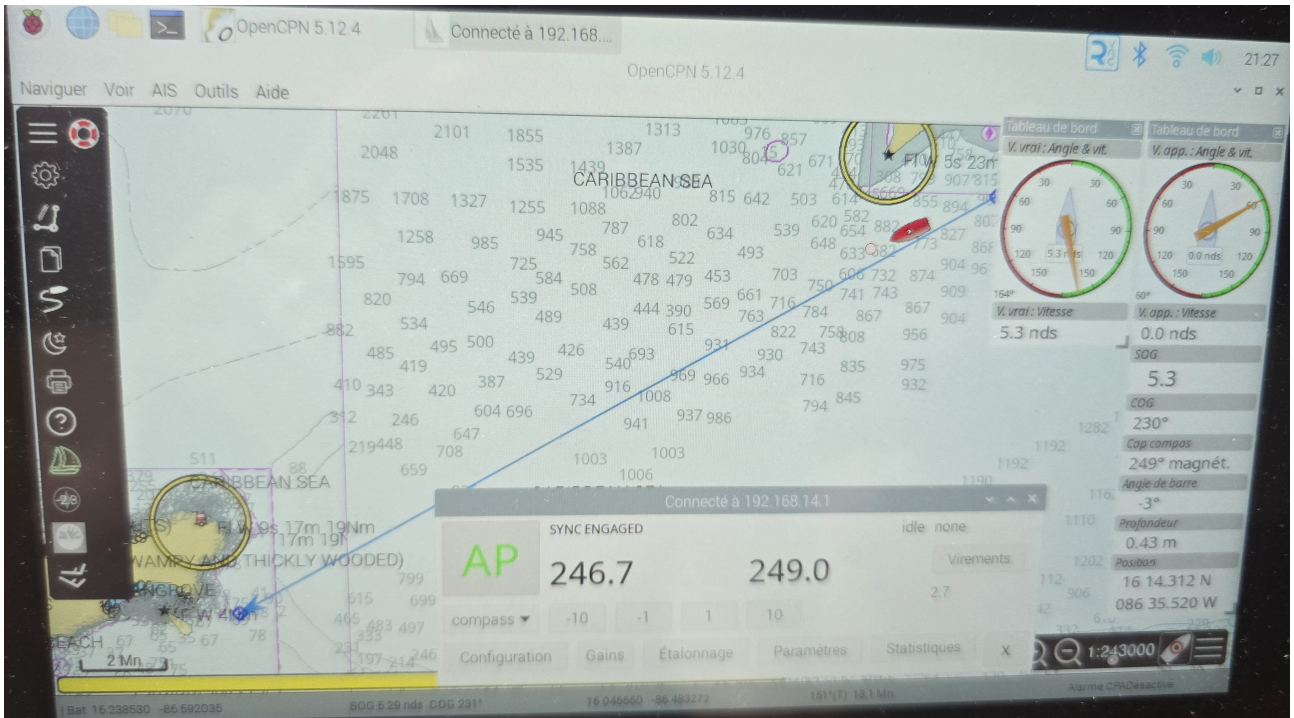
OpenCPN 5.12.4

Connecté à 192.168...

OpenCPN 5.12.4

21:27

Naviguer Voir AIS Outils Aide

2101 1855 1313 1387 976 857 2048 1535 1030 804 621 671 1439 CARIBBEAN SEA 1062 940 815 642 503 614 FI W 5s 23m 1875 1708 1327 1255 1088 787 802 634 539 620 582 654 882 1258 985 945 758 618 522 493 648 633 1595 794 669 725 584 562 478 479 453 703 750 600 732 874 820 546 539 508 444 390 569 661 716 741 743 534 489 439 615 763 784 867 882 485 495 500 439 426 540 693 931 822 758 808 956 419 529 969 966 930 743 835 975 410 343 420 387 916 934 716 932 604 696 734 1008 794 845 312 246 647 941 937 986 219 448 708 1003 1003 511 659 1006 88 CARIBBEAN SEA FI W 9s 17m 19Nm 17m 19M SWAMPY AND THICKLY WOODED) MANGROVE F W 4M 799 615 699 465 483 497 333 78 67 65 67 234 197 214 246 BEACH 2 Mn

Tableau de bord
V. vrai : Angle & vit.
30 30 60 60 90 90 120 120 150 150 5.3 nds
164°
V. vrai : Vitesse
5.3 nds

Tableau de bord
V. app. : Angle & vit.
30 30 60 60 90 90 120 120 150 150 0.0 nds
60°
V. app. : Vitesse
0.0 nds
SOG
5.3
COG
230°
Cap compas
249° magnét.
Angle de barre
-3°
Profondeur
0.43 m
Position
16 14.312 N
086 35.520 W

1282 1192 1192 1110 1202 112 906 2.7

Connecté à 192.168.14.1
AP
SYNC ENGAGED
idle none
246.7
249.0
Virements
compass ▾ -10 -1 1 10
Configuration Gains Étalonnage Paramètres Statistiques X

1:243000

Bat. 16 238530 -86 592035 SOG 5.29 nds COG 231° 16 048660 -86 483272 151°(T) 13.1 Mn Alarme CPA Désactivé